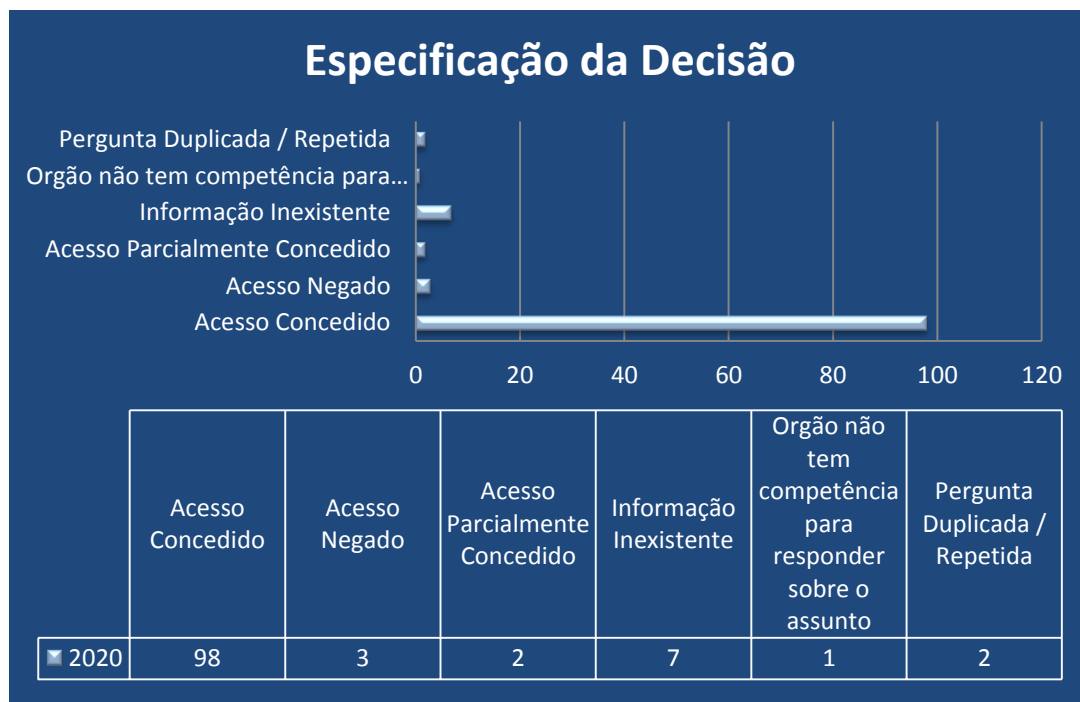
Especificação da Decisão

Pergunta Duplicada / Repetida
Orgão não tem competência para...
Informação Inexistente
Acesso Parcialmente Concedido
Acesso Negado
Acesso Concedido

0 20 40 60 80 100 120

| | Acesso Concedido | Acesso Negado | Acesso Parcialmente Concedido | Informação Inexistente | Orgão não tem competência para responder sobre o assunto | Pergunta Duplicada / Repetida |
|---|---|---|---|---|---|---|
| 2020 | 98 | 3 | 2 | 7 | 1 | 2 |